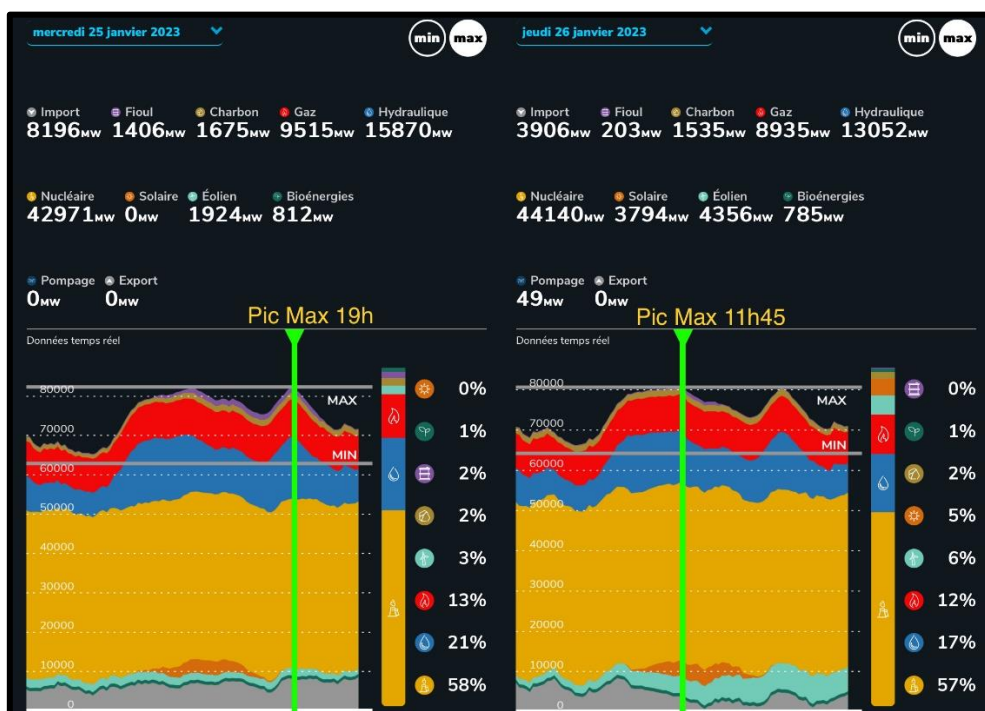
mercredi 25 janvier 2023

min max

Import 8196MW
Fioul 1406MW
Charbon 1675MW
Gaz 9515MW
Hydraulique 15870MW

Nucléaire 42971MW
Solaire 0MW
Éolien 1924MW
Bioénergies 812MW

Pompage 0MW
Export 0MW

Pic Max 19h

Données temps réel

80000
70000
60000
50000
40000
30000
20000
10000
0

MAX
MIN

0%
1%
2%
2%
3%
13%
21%
58%

jeudi 26 janvier 2023

min max

Import 3906MW
Fioul 203MW
Charbon 1535MW
Gaz 8935MW
Hydraulique 13052MW

Nucléaire 44140MW
Solaire 3794MW
Éolien 4356MW
Bioénergies 785MW

Pompage 49MW
Export 0MW

Pic Max 11h45

Données temps réel

80000
70000
60000
50000
40000
30000
20000
10000
0

MAX
MIN

0%
1%
2%
5%
6%
12%
17%
57%